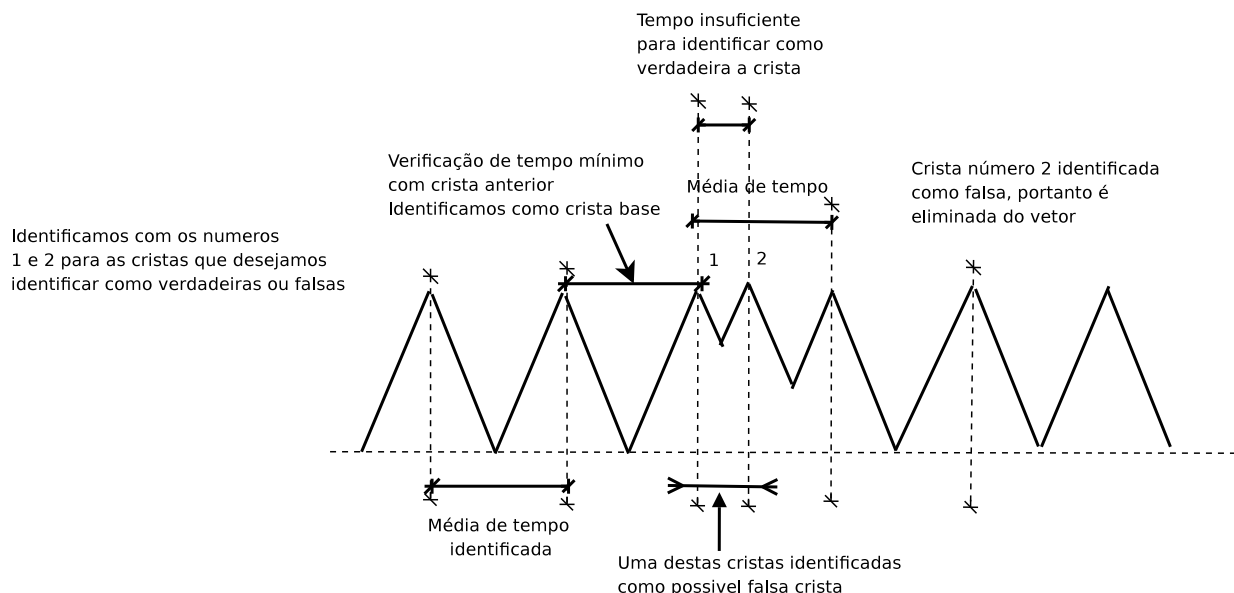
Tempo insuficiente
para identificar como
verdadeira a crista

Verificação de tempo mínimo
com crista anterior
Identificamos como crista base

Média de tempo

Crista número 2 identificada
como falsa, portanto é
eliminada do vetor

Identificamos com os numeros
1 e 2 para as cristas que desejamos
identificar como verdadeiras ou falsas

1

2

Média de tempo
identificada

Uma destas cristas identificadas
como possivel falsa crista